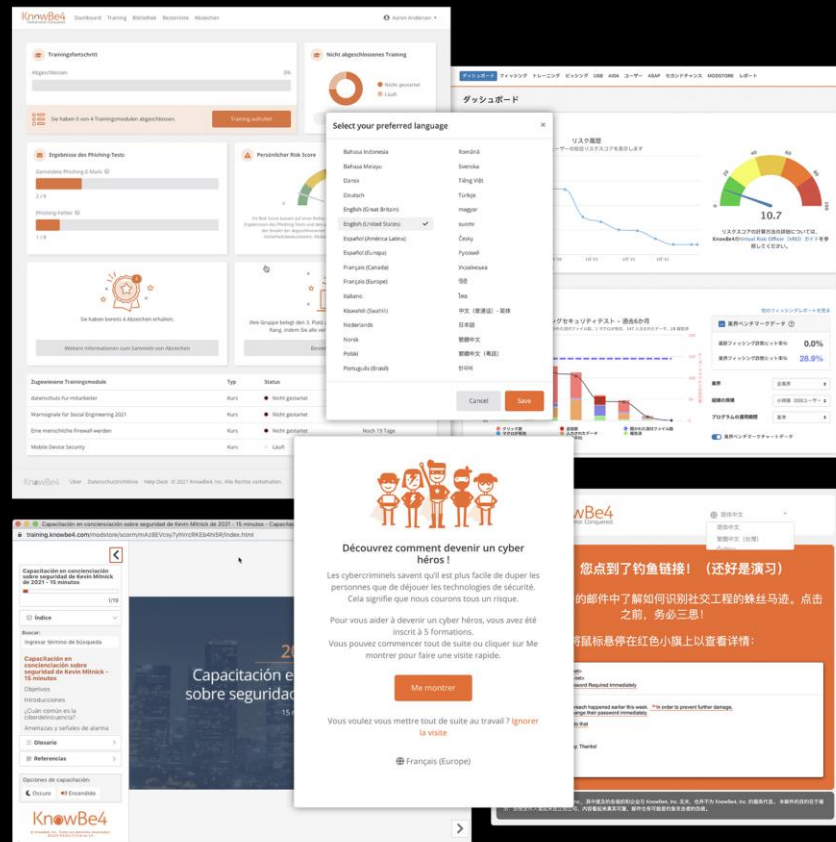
KnowBe4 Dashboard Training Bibliothek Bestenliste Abzeichen Aaron Anderson

Trainingsfortschritt

Abgeschlossen 0%

Sie haben 0 von 4 Trainingsmodulen abgeschlossen. Training aufrufen

Nicht abgeschlossenes Training

Nicht gestartet
Läuft

Ergebnisse des Phishing-Tests

Gemeldete Phishing-E-Mails

2 / 8

Phishing-Fehler

1 / 8

Persönlicher Risk Score

Sie haben bereits 4 Abzeichen erhalten.

Weitere Informationen zum Sammeln von Abzeichen

Zugewiesene Trainingsmodule | Typ | Status
Datenschutz für Mitarbeiter | Kurs | Nicht gestartet
Warnsignale für Social Engineering 2021 | Kurs | Nicht gestartet
Eine menschliche Firewall werden | Kurs | Nicht gestartet | Noch 19 Tage
Mobile Device Security | Kurs | Läuft

KnowBe4 Über Datenschutzrichtlinie Help Desk © 2021 KnowBe4, Inc. Alle Rechte vorbehalten.

Select your preferred language ×

Bahasa Indonesia
Bahasa Melayu
Dansk
Deutsch
English (Great Britain)
English (United States) ✓
Español (América Latina)
Español (Europa)
Français (Canada)
Français (Europe)
Italiano
Kiswahili (Swahili)
Nederlands
Norsk
Polski
Português (Brasil)
Română
Svenska
Tiếng Việt
Türkçe
magyar
suomi
Česky
Русский
Українська
ไทย
中文（香港）- 繁體
日本語
简体中文
繁體中文（粵語）
한국어

Cancel Save

ダッシュボード フィッシング トレーニング ビッシング USB AIDA ユーザー ASAP セカンドチャンス MODSTORE レポート

ダッシュボード

リスク履歴

10.7

業界ベンチマークデータ

0.0%

28.9%

Découvrez comment devenir un cyber héros !

Les cybercriminels savent qu'il est plus facile de duper les personnes que de déjouer les technologies de sécurité. Cela signifie que nous courons tous un risque.

Pour vous aider à devenir un cyber héros, vous avez été inscrit à 5 formations.
Vous pouvez commencer tout de suite ou cliquer sur Me montrer pour faire une visite rapide.

Me montrer

Vous voulez vous mettre tout de suite au travail ? Ignorer la visite

Français (Europe)

Capacitación en concienciación sobre seguridad de Kevin Mitnick de 2021 - 15 minutes

training.knowbe4.com/modstore/scorm/...

Capacitación en concienciación sobre seguridad de Kevin Mitnick de 2021 – 15 minutos

1/10

Índice

Buscar:
Ingresar término de búsqueda

Capacitación en concienciación sobre seguridad de Kevin Mitnick - 15 minutos
Objetivos
Introducciones
¿Cuán común es la ciberdelincuencia?
Amenazas y señales de alarma

Glosario
Referencias

Opciones de capacitación:
Oscuro Encendido

KnowBe4

Capacitación e sobre segurida

KnowBe4

简体中文
繁體中文（台灣）

您点到了钓鱼链接！（还好是演习）

的邮件中了解如何识别社交工程的蛛丝马迹。点击之前，务必三思！

将鼠标悬停在红色小旗上以查看详情：

Password Required Immediately

reach happened earlier this week. In order to prevent further damage, change their password immediately.

Thanks!